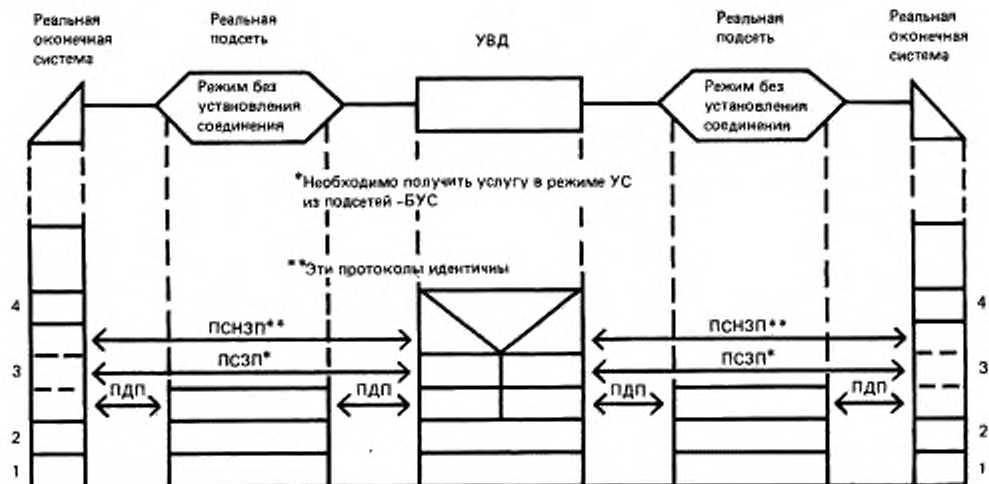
Реальная оконечная система

Реальная подсеть

УВД

Реальная подсеть

Реальная оконечная система

Режим без установления соединения

Режим без установления соединения

*Необходимо получить услугу в режиме УС из подсетей -БУС

**Эти протоколы идентичны

4

3

2

1

ПСНЗП**

ПСЗП*

ПДП

ПДП

ПСНЗП**

ПСЗП*

ПДП

ПДП

4

3

2

1